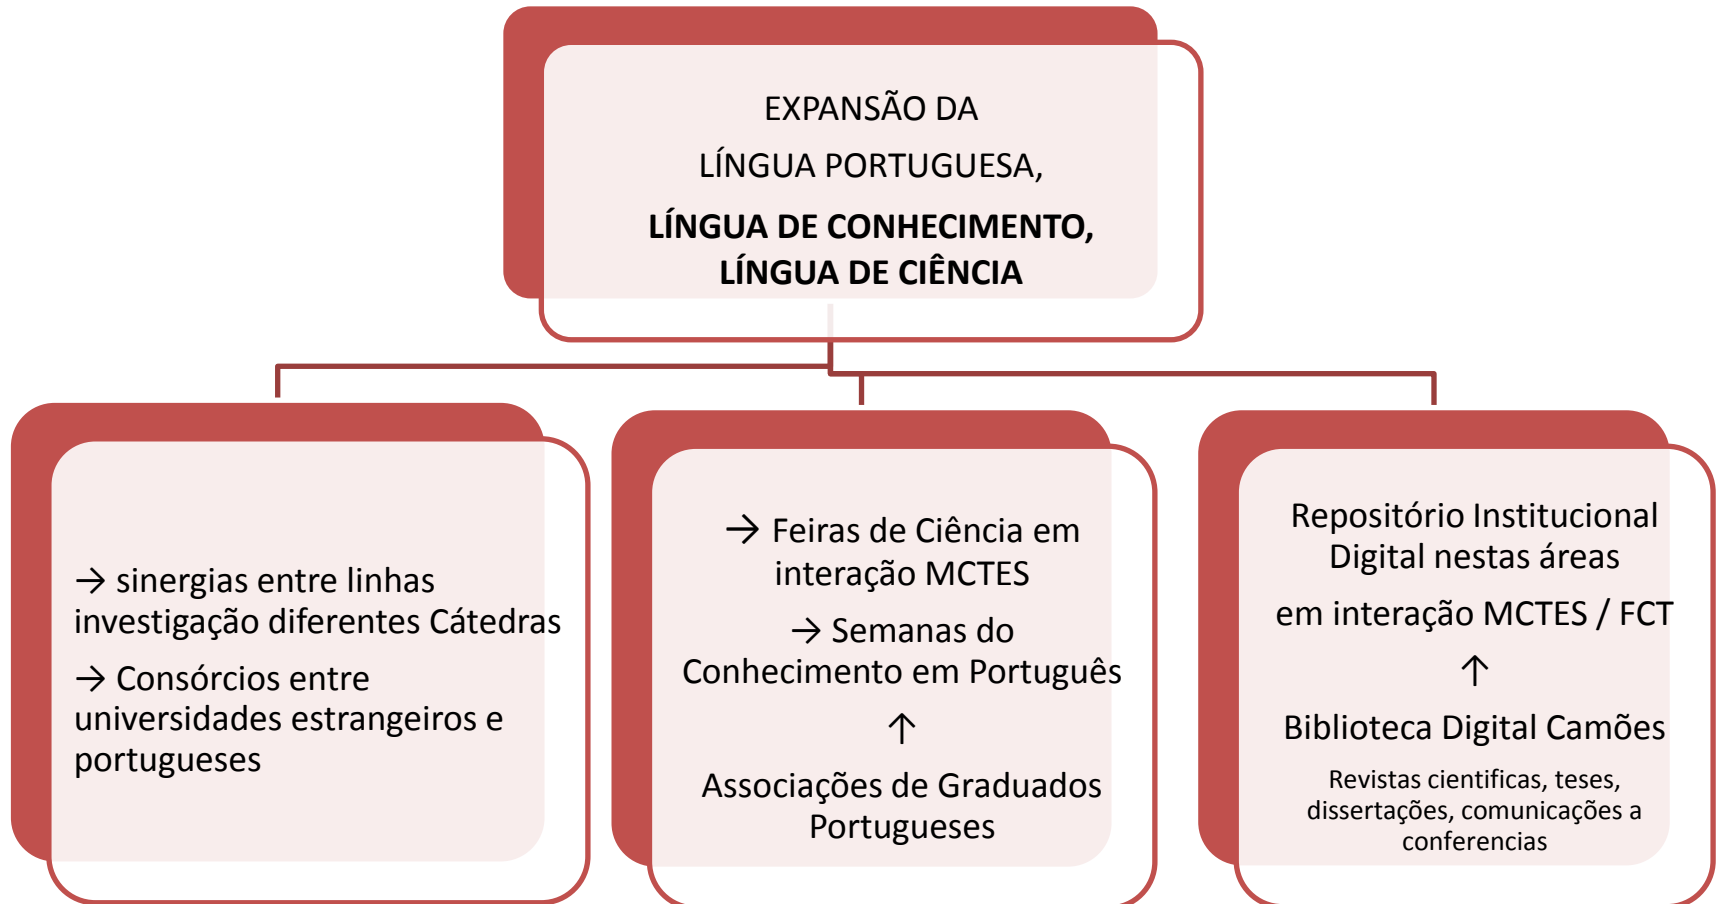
EXPANSÃO DA

LÍNGUA PORTUGUESA,

**LÍNGUA DE CONHECIMENTO, LÍNGUA DE CIÊNCIA**

→ sinergias entre linhas investigação diferentes Cátedras

→ Consórcios entre universidades estrangeiros e portugueses

→ Feiras de Ciência em interação MCTES

→ Semanas do Conhecimento em Português

↑

Associações de Graduados Portugueses

Repositório Institucional Digital nestas áreas

em interação MCTES / FCT

↑

Biblioteca Digital Camões

Revistas cientificas, teses, dissertações, comunicações a conferencias